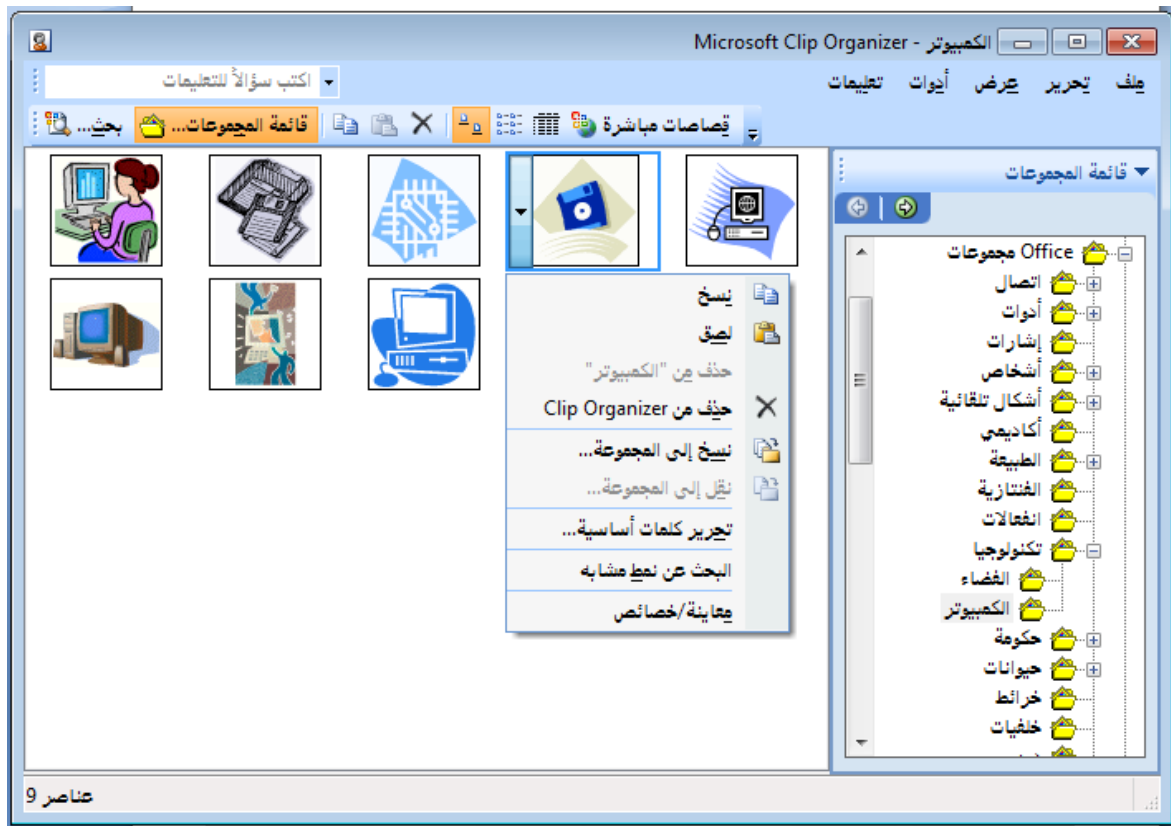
Microsoft Clip Organizer - الكمبيوتر

ملف تحرير عرض أدوات تعليمات

اكتب سؤالاً للتعليمات

قصاصات مباشرة قائمة المجموعات... بحث...

قائمة المجموعات

مجموعات Office
اتصال
أدوات
إشارات
أشخاص
أشكال تلقائية
أكاديمي
الطبيعة
الفنتازية
انفعالات
تكنولوجيا
الفضاء
الكمبيوتر
حكومة
حيوانات
خرائط
خلفيات

نسخ
لصق
حذف من "الكمبيوتر"
حذف من Clip Organizer
نسخ إلى المجموعة...
نقل إلى المجموعة...
تحرير كلمات أساسية...
البحث عن نمط مشابه
معاينة/خصائص

عناصر 9